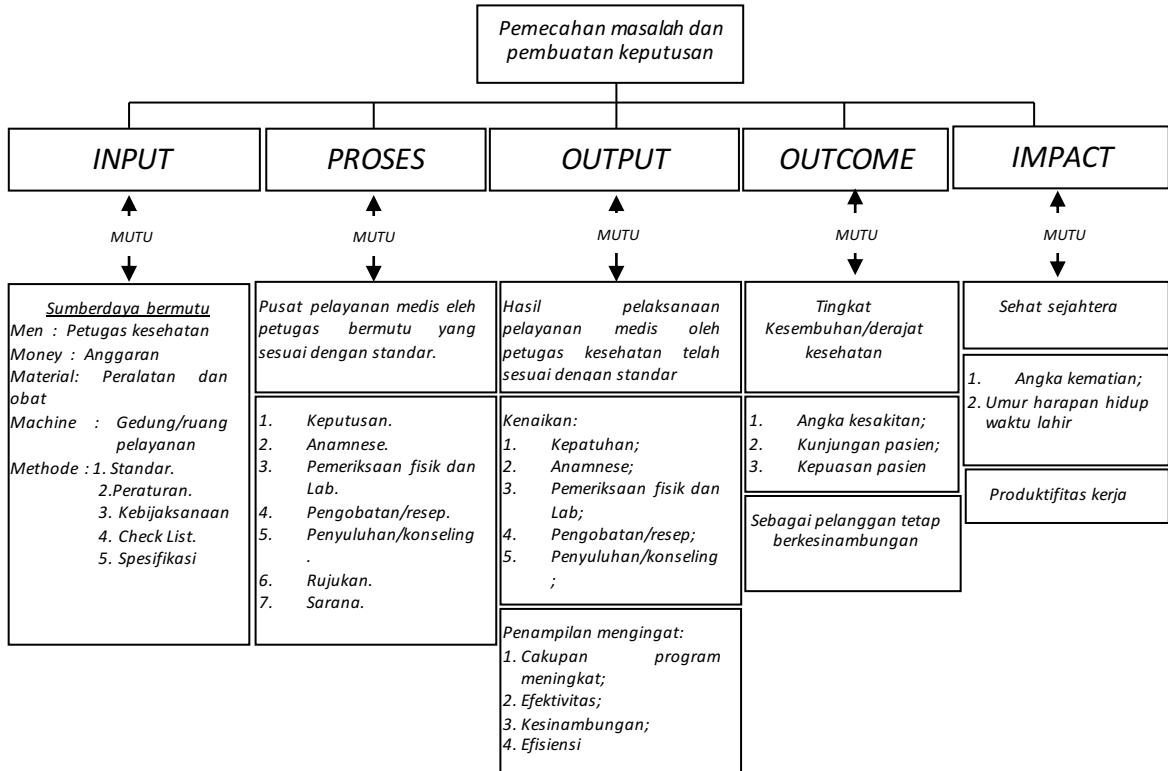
Pemecahan masalah dan pembuatan keputusan

INPUT

MUTU

Sumberdaya bermutu
Men : Petugas kesehatan
Money : Anggaran
Material: Peralatan dan obat
Machine : Gedung/ruang pelayanan
Methode : 1. Standar.
2.Peraturan.
3. Kebijaksanaan
4. Check List.
5. Spesifikasi

PROSES

MUTU

Pusat pelayanan medis eleh petugas bermutu yang sesuai dengan standar.

1. Keputusan.
2. Anamnese.
3. Pemeriksaan fisik dan Lab.
4. Pengobatan/resep.
5. Penyuluhan/konseling.
6. Rujukan.
7. Sarana.

OUTPUT

MUTU

Hasil pelaksanaan pelayanan medis oleh petugas kesehatan telah sesuai dengan standar

Kenaikan:
1. Kepatuhan;
2. Anamnese;
3. Pemeriksaan fisik dan Lab;
4. Pengobatan/resep;
5. Penyuluhan/konseling;

Penampilan mengingat:
1. Cakupan program meningkat;
2. Efektivitas;
3. Kesinambungan;
4. Efisiensi

OUTCOME

MUTU

Tingkat Kesembuhan/derajat kesehatan

1. Angka kesakitan;
2. Kunjungan pasien;
3. Kepuasan pasien

Sebagai pelanggan tetap berkesinambungan

IMPACT

MUTU

Sehat sejahtera

1. Angka kematian;
2. Umur harapan hidup waktu lahir

Produktifitas kerja